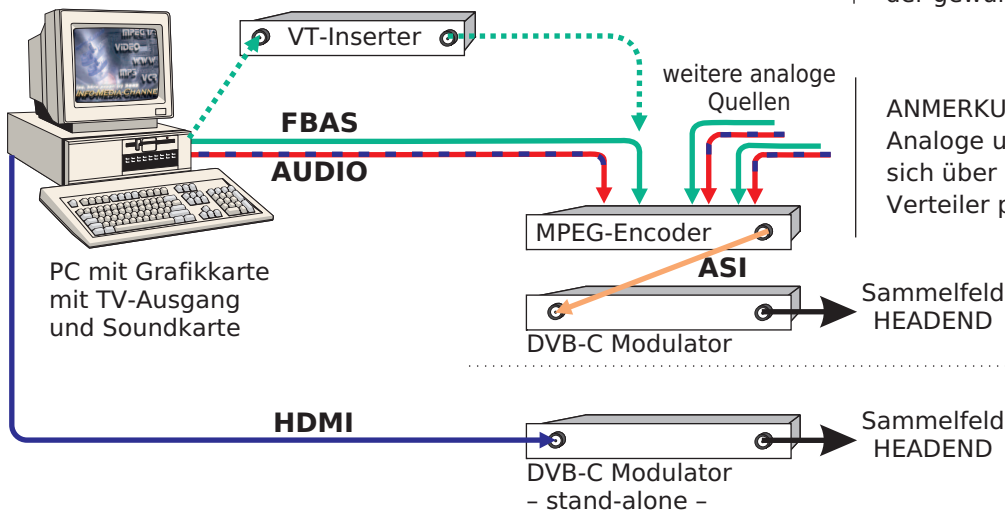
der gewa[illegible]

VT-Inserter

weitere analoge Quellen

ANMERKU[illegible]
Analoge u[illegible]
sich über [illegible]
Verteiler p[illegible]

FBAS

AUDIO

MPEG-Encoder

ASI

PC mit Grafikkarte mit TV-Ausgang und Soundkarte

DVB-C Modulator

Sammelfeld HEADEND

HDMI

DVB-C Modulator – stand-alone –

Sammelfeld HEADEND